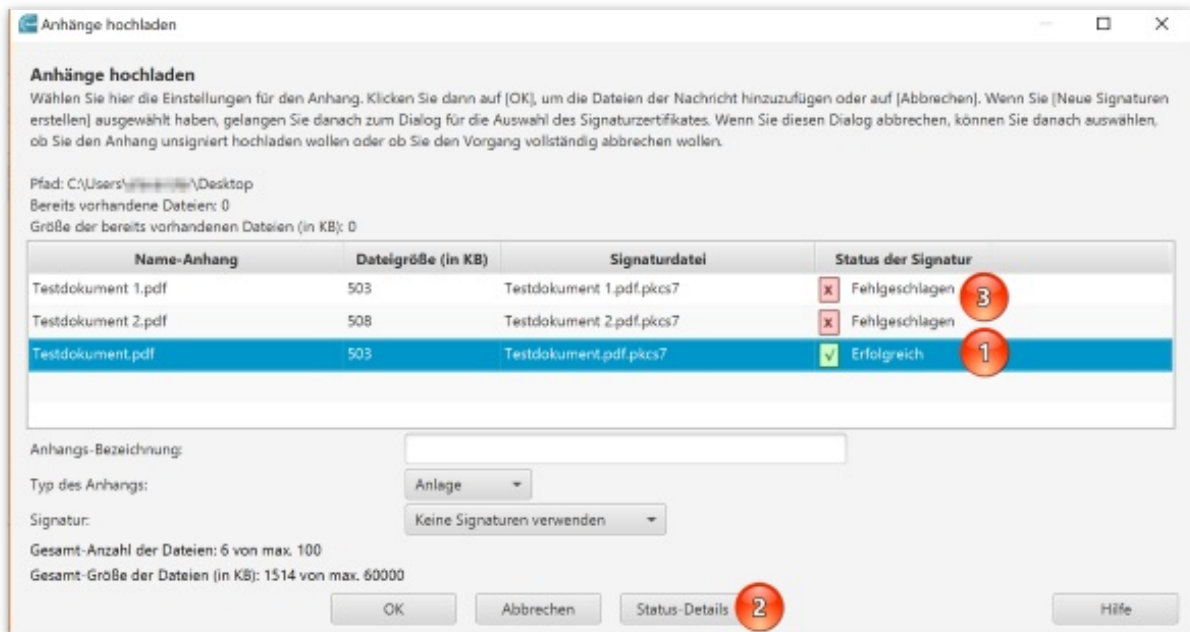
Anhänge hochladen

Anhänge hochladen

Wählen Sie hier die Einstellungen für den Anhang. Klicken Sie dann auf [OK], um die Dateien der Nachricht hinzuzufügen oder auf [Abbrechen]. Wenn Sie [Neue Signaturen erstellen] ausgewählt haben, gelangen Sie danach zum Dialog für die Auswahl des Signaturzertifikates. Wenn Sie diesen Dialog abbrechen, können Sie danach auswählen, ob Sie den Anhang unsigniert hochladen wollen oder ob Sie den Vorgang vollständig abbrechen wollen.

Pfad: C:\Users\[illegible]\Desktop
Bereits vorhandene Dateien: 0
Größe der bereits vorhandenen Dateien (in KB): 0

| Name-Anhang | Dateigröße (in KB) | Signaturdatei | Status der Signatur |
|---|---|---|---|
| Testdokument 1.pdf | 503 | Testdokument 1.pdf.pkcs7 | Fehlgeschlagen 3 |
| Testdokument 2.pdf | 508 | Testdokument 2.pdf.pkcs7 | Fehlgeschlagen |
| Testdokument.pdf | 503 | Testdokument.pdf.pkcs7 | Erfolgreich 1 |

Anhangs-Bezeichnung:
Typ des Anhangs: Anlage
Signatur: Keine Signaturen verwenden
Gesamt-Anzahl der Dateien: 6 von max. 100
Gesamt-Größe der Dateien (in KB): 1514 von max. 60000

OK Abbrechen Status-Details 2 Hilfe